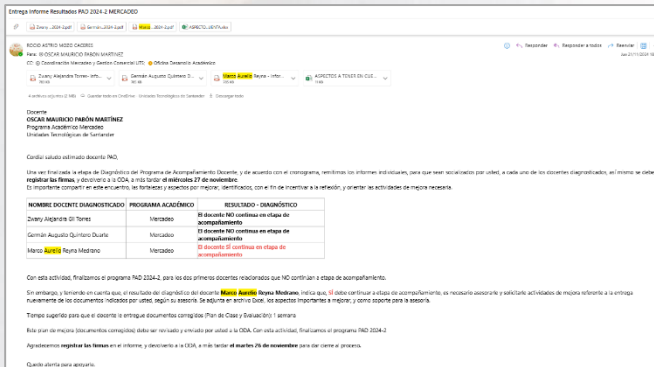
Entrega Informe Resultados PAD 2024-2 MERCADEO

Zwany...2024-2.pdf | Germán...2024-2.pdf | Marco...2024-2.pdf | ASPECTO...DE T.xlsx

RODIO ASTRID MODIO DADERO
Para: ⊙ OSCAR MAURICIO PARÓN MARTÍNEZ
CC: ⊙ Coordinación Mercadeo y Gestión Comercial UTS; ⊙ Oficina Desarrollo Académico

Responder | Responder a todos | Reenviar
lun 25/11/2024

Zwany Alejandra Torres - Info... | Germán Augusto Quintero D... | Marco Aurelio Reyna - Infor... | ASPECTOS A TENER EN CUE...

4 archivos adjuntos (2 MB) Guardar todo en OneDrive - Unidades Tecnológicas de Santander Descargar todo

Docente
OSCAR MAURICIO PARÓN MARTÍNEZ
Programa Académico Mercadeo
Unidades Tecnológicas de Santander

Cordial saludo estimado docente PAD,

Una vez finalizada la etapa de Diagnóstico del Programa de Acompañamiento Docente, y de acuerdo con el cronograma, remitimos los informes individuales, para que sean socializados por usted, a cada uno de los docentes diagnosticados, el mismo se debe registrar las firmas, y devolverlo a la ODA, a más tardar el miércoles 27 de noviembre.
Es importante compartir en este encuentro, las fortalezas y aspectos por mejorar, identificados, con el fin de incentivar a la reflexión, y orientar las actividades de mejora necesaria.

| NOMBRE DOCENTE DIAGNOSTICADO | PROGRAMA ACADÉMICO | RESULTADO - DIAGNÓSTICO |
|---|---|---|
| Zwany Alejandra Gil Torres | Mercadeo | El docente NO continua en etapa de acompañamiento |
| Germán Augusto Quintero Duarte | Mercadeo | El docente NO continua en etapa de acompañamiento |
| Marco Aurelio Reyna Medrano | Mercadeo | El docente SÍ continua en etapa de acompañamiento |

Con esta actividad, finalizamos el programa PAD 2024-2, para los dos primeros docentes relacionados que NO continúan a etapa de acompañamiento.

Sin embargo, y teniendo en cuenta que, el resultado del diagnóstico del docente Marco Aurelio Reyna Medrano, indica que, SÍ debe continuar a etapa de acompañamiento, es necesario asesorarle y solicitarle actividades de mejora referente a la entrega nuevamente de los documentos indicados por usted, según su asesoría. Se adjunta en archivo Excel, los aspectos importantes a mejorar, y como soporte para la asesoría.

Tiempo sugerido para que el docente le entregue documentos corregidos (Plan de Clase y Evaluación): 1 semana

Este plan de mejora (documentos corregidos) debe ser revisado y enviado por usted a la ODA. Con esta actividad, finalizamos el programa PAD 2024-2

Agradecemos registrar las firmas en el informe, y devolverlo a la ODA, a más tardar el martes 26 de noviembre para dar cierre al proceso.

Quedo atenta para apoyarlo.